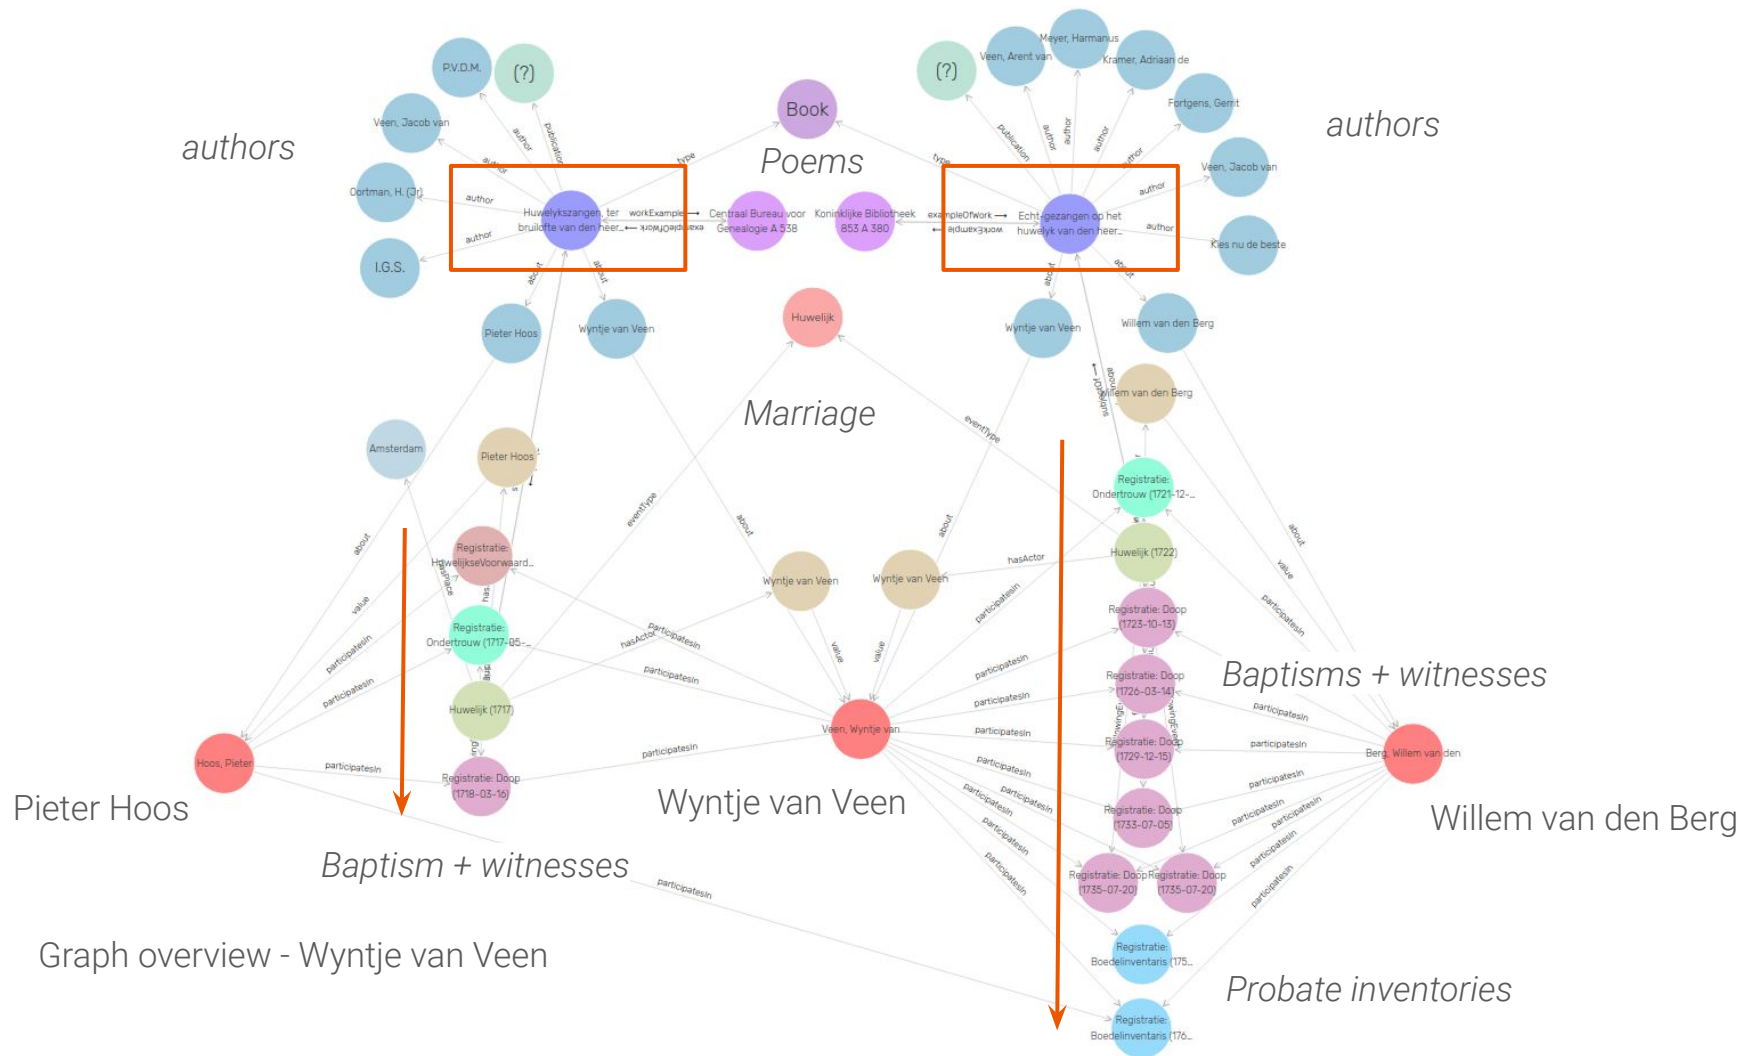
P.V.D.M.
(?)
Book
(?)
Meyer, Harmanus
Veen, Arent van
Kramer, Adriaan de
Fortgens, Gerrit
Veen, Jacob van
authors
Poems
authors
Cortman, H. (Jr.)
Huwelykszangen, ter bruilofte van den heer...
workExample
exampleOfWork
Centraal Bureau voor Genealogie A 538
Koninklijke Bibliotheek 853 A 380
exampleOfWork
workExample
Echt-gezangen op het huwelyk van den heer...
Veen, Jacob van
Kies nu de beste
I.G.S.
author
author
author
author
author
author
author
author
author
author
publication
publication
type
type
about
about
about
about
Pieter Hoos
Wyntje van Veen
Huwelijk
Wyntje van Veen
Willem van den Berg
Marriage
Willem van den Berg
Amsterdam
Pieter Hoos
eventType
eventType
Registratie: Ondertrouw (1721-12-...
Registratie: HuwelijkseVoorwaard...
Huwelijk (1722)
Wyntje van Veen
Wyntje van Veen
hasActor
Registratie: Ondertrouw (1717-05-...
Registratie: Doop (1723-10-13)
Registratie: Doop (1726-03-14)
Baptisms + witnesses
Huwelijk (1717)
Veen, Wyntje van
Registratie: Doop (1729-12-15)
Berg, Willem van den
Hoos, Pieter
Registratie: Doop (1718-03-16)
Registratie: Doop (1733-07-05)
Pieter Hoos
Wyntje van Veen
Willem van den Berg
Baptism + witnesses
Registratie: Doop (1735-07-20)
Registratie: Doop (1735-07-20)
Graph overview - Wyntje van Veen
Registratie: Boedelinventaris (175...
Probate inventories
Registratie: Boedelinventaris (176...
about
value
participatesIn
participatesIn
participatesIn
hasActor
participatesIn
participatesIn
value
value
participatesIn
participatesIn
participatesIn
participatesIn
participatesIn
participatesIn
participatesIn
participatesIn
participatesIn
participatesIn
participatesIn
participatesIn
participatesIn
participatesIn
participatesIn
participatesIn
participatesIn
about
value
participatesIn
participatesIn